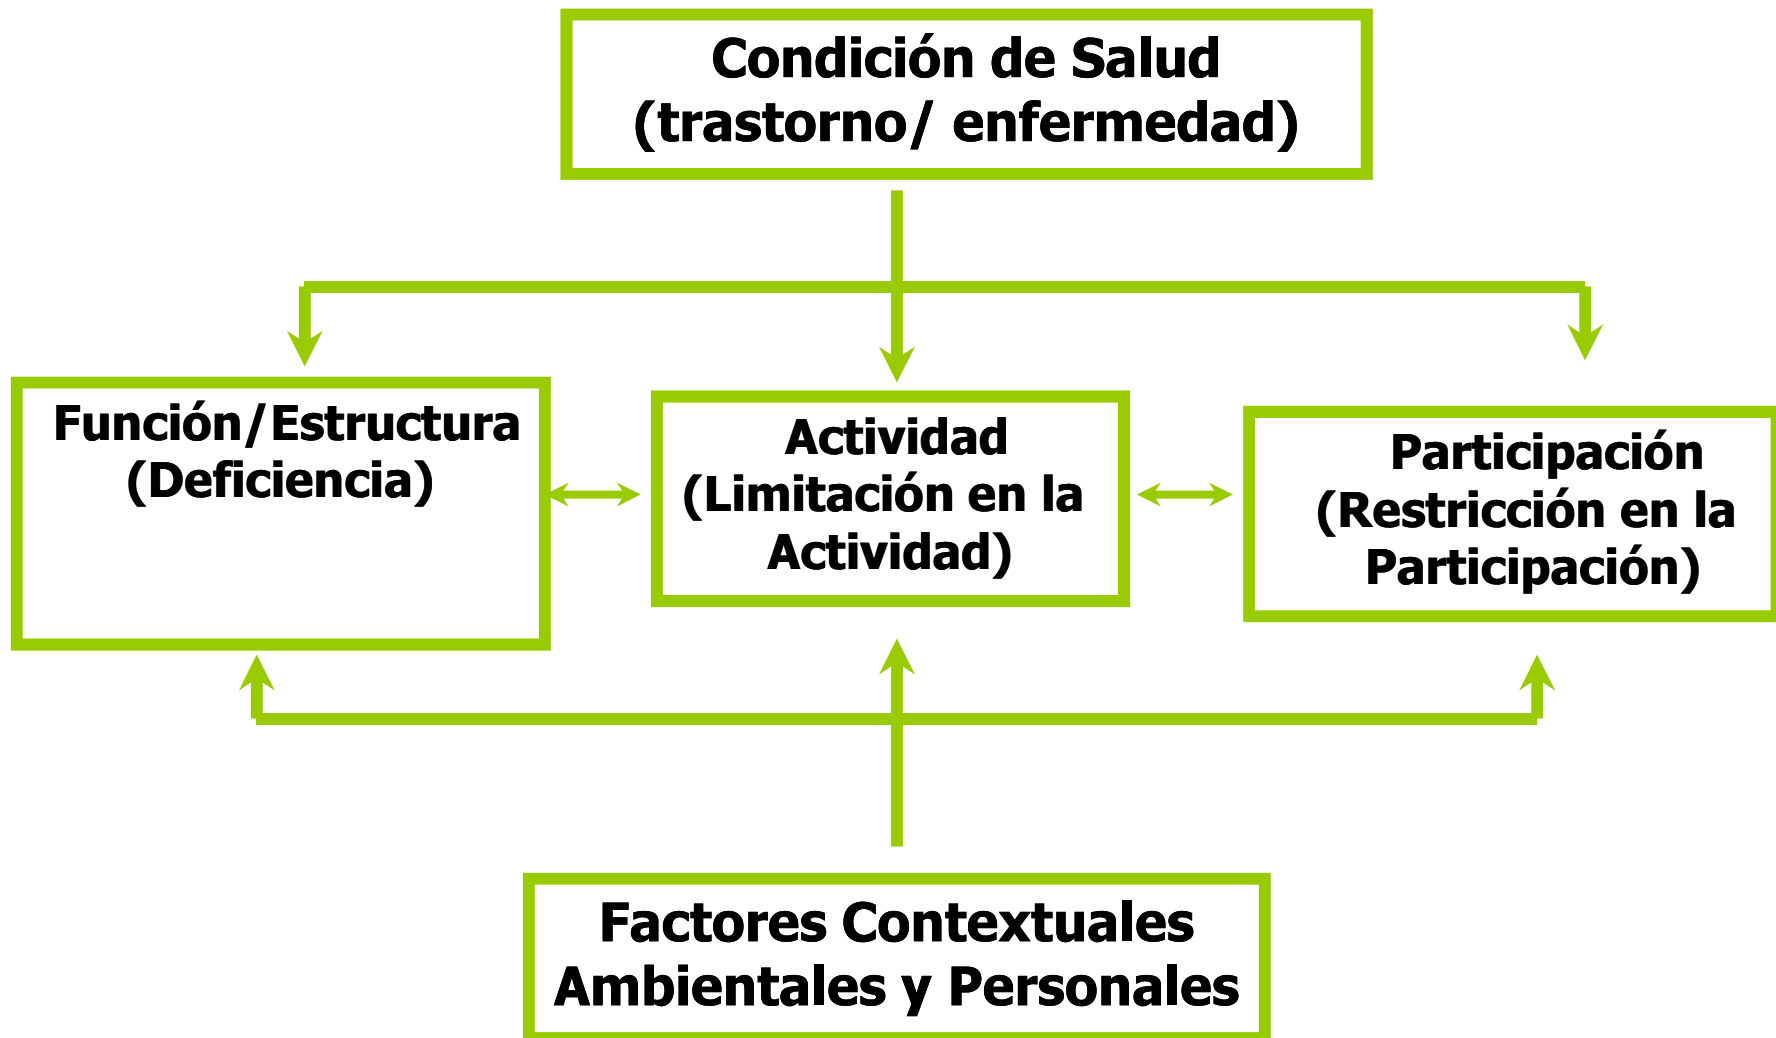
Condición de Salud
(trastorno/ enfermedad)

Función/Estructura
(Deficiencia)

Actividad
(Limitación en la Actividad)

Participación
(Restricción en la Participación)

Factores Contextuales
Ambientales y Personales